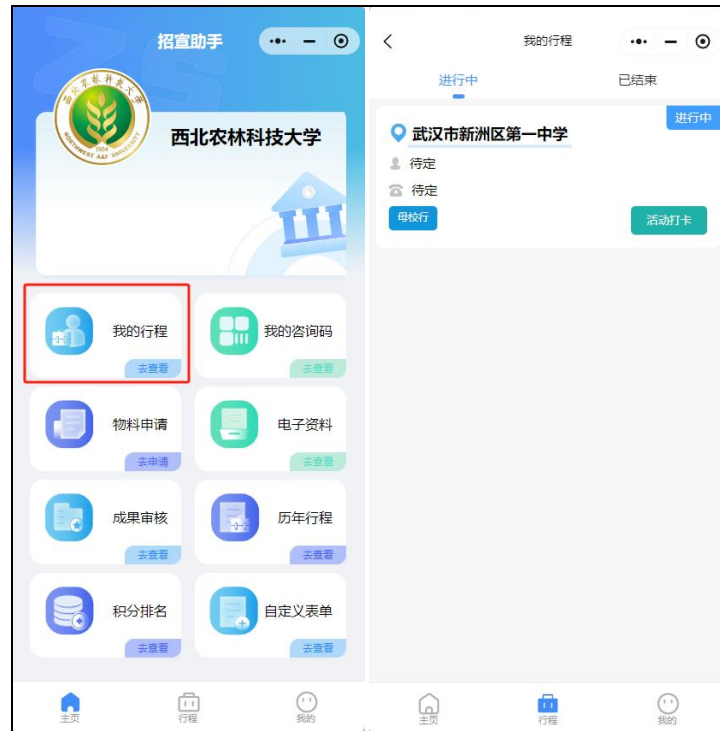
招宣助手

西北农林科技大学
NORTHWEST A&F UNIVERSITY
1934

我的行程
去查看

我的咨询码
去查看

物料申请
去申请

电子资料
去查看

成果审核
去查看

历年行程
去查看

积分排名
去查看

自定义表单
去查看

主页
行程
我的

我的行程

进行中
已结束

进行中
武汉市新洲区第一中学
待定
待定
母校行
活动打卡

主页
行程
我的